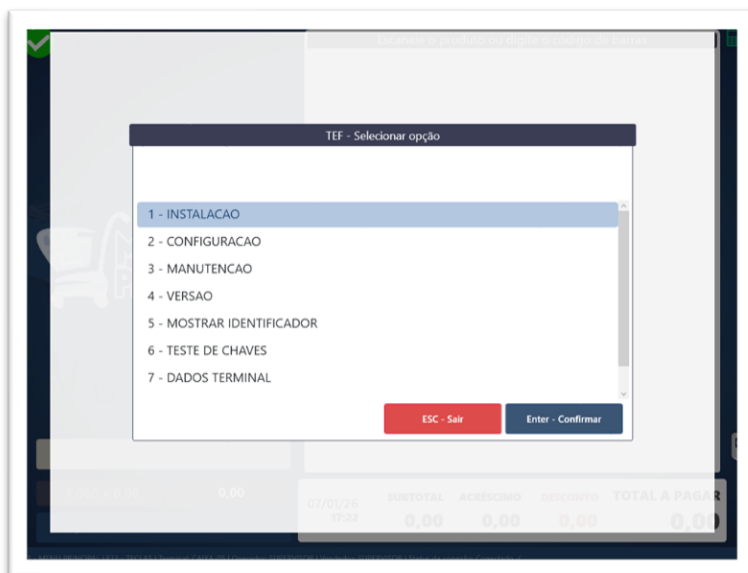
TEF - Selecionar opção

1 - INSTALACAO
2 - CONFIGURACAO
3 - MANUTENCAO
4 - VERSAO
5 - MOSTRAR IDENTIFICADOR
6 - TESTE DE CHAVES
7 - DADOS TERMINAL

ESC - Sair
Enter - Confirmar

0,00
07/01/26
17:22
SUBTOTAL
0,00
ACRÉSCIMO
0,00
DESCONTO
0,00
TOTAL A PAGAR
0,00